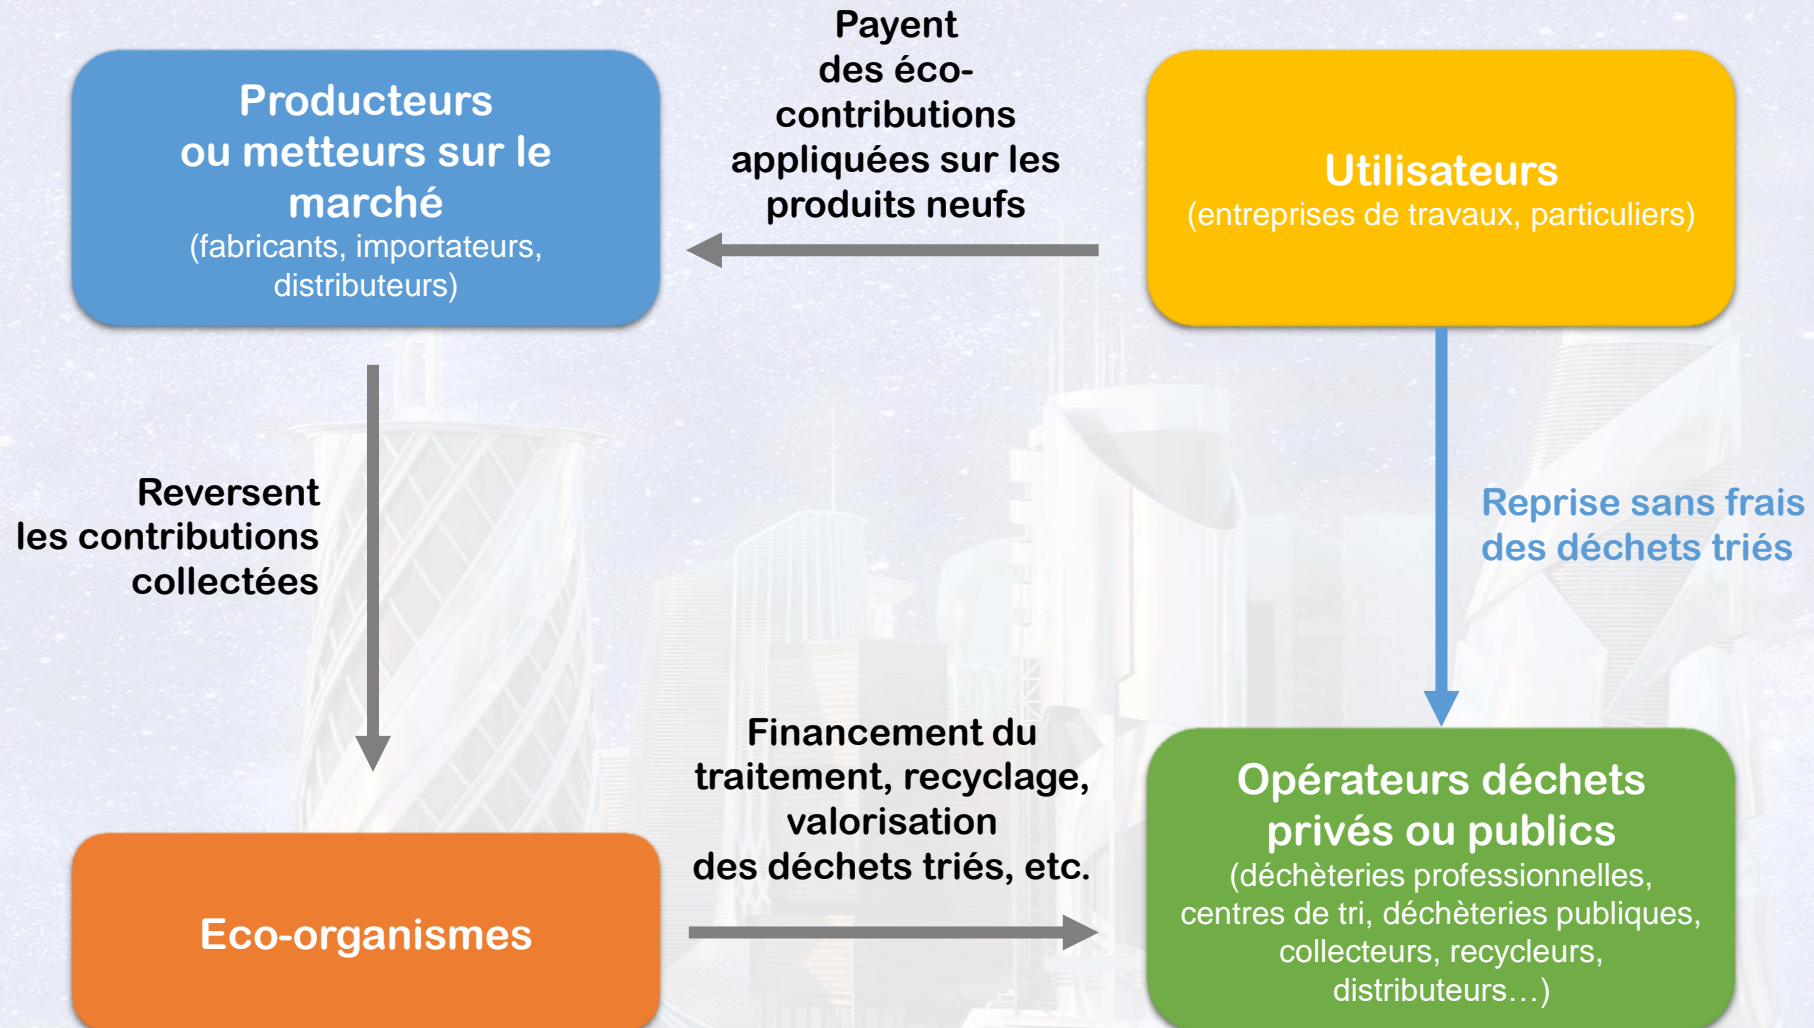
Producteurs ou metteurs sur le marché
(fabricants, importateurs, distributeurs)

Payent des éco-contributions appliquées sur les produits neufs

Utilisateurs
(entreprises de travaux, particuliers)

Reversent les contributions collectées

Reprise sans frais des déchets triés

Financement du traitement, recyclage, valorisation des déchets triés, etc.

Eco-organismes

Opérateurs déchets privés ou publics
(déchèteries professionnelles, centres de tri, déchèteries publiques, collecteurs, recycleurs, distributeurs…)